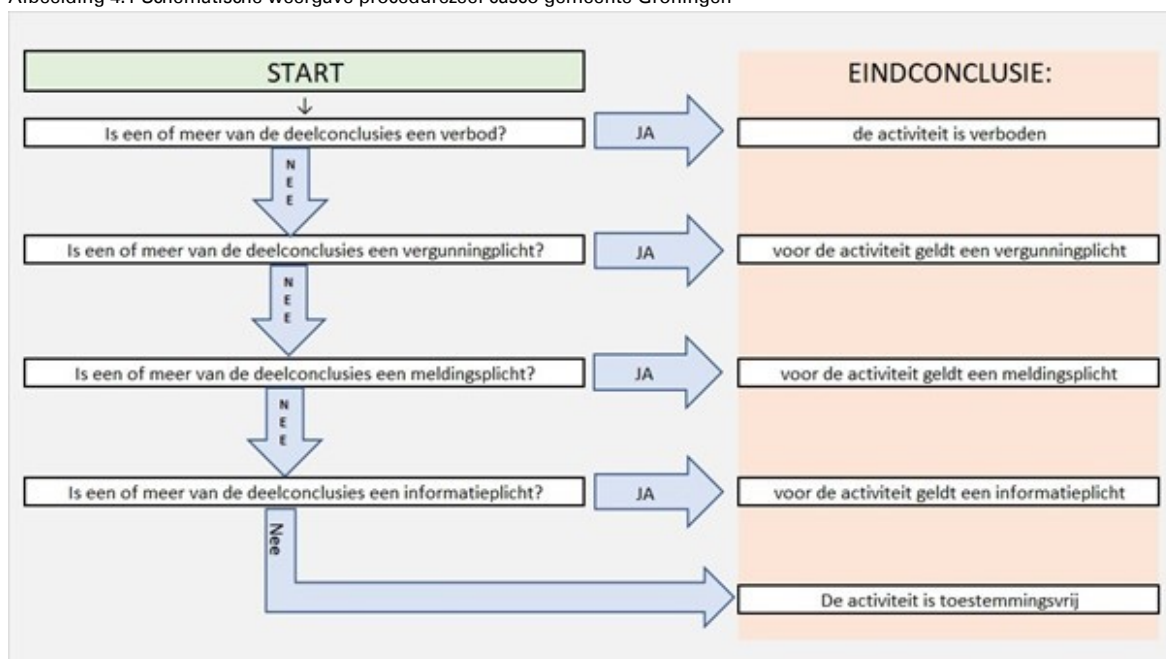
Afbeelding 4.1 Schematische weergave procedureregel casco gemeente Groningen

START

EINDCONCLUSIE:

Is een of meer van de deelconclusies een verbod?

JA

de activiteit is verboden

NEE

Is een of meer van de deelconclusies een vergunningplicht?

JA

voor de activiteit geldt een vergunningplicht

NEE

Is een of meer van de deelconclusies een meldingsplicht?

JA

voor de activiteit geldt een meldingsplicht

NEE

Is een of meer van de deelconclusies een informatieplicht?

JA

voor de activiteit geldt een informatieplicht

Nee

De activiteit is toestemmingsvrij